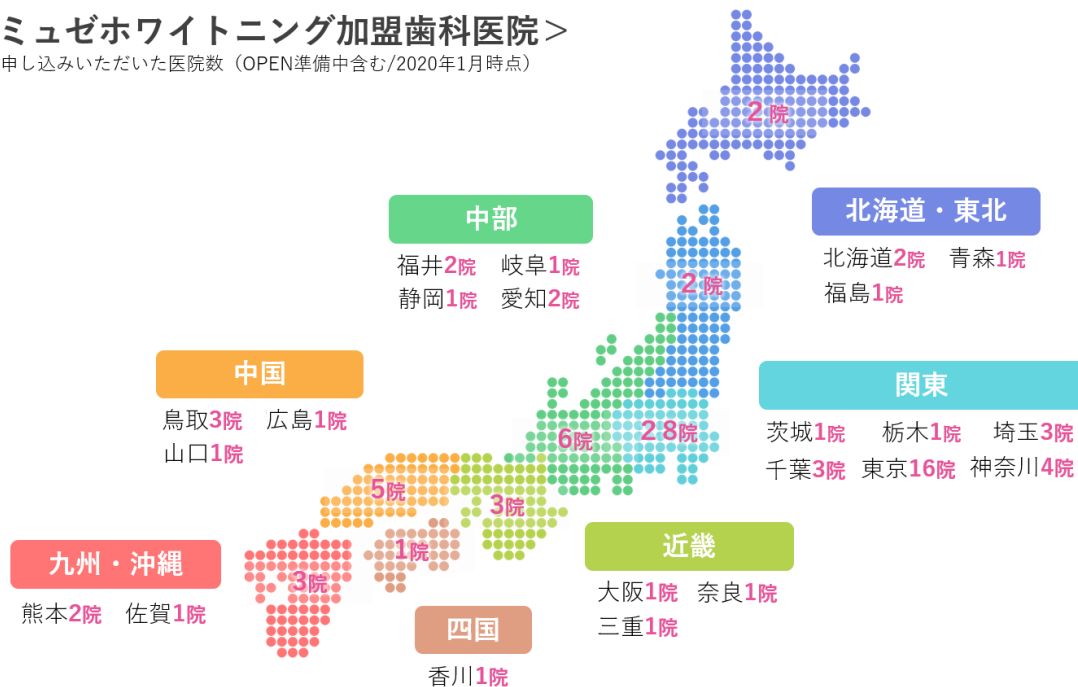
ミュゼホワイトニング加盟歯科医院＞
申し込みいただいた医院数（OPEN準備中含む/2020年1月時点）

2院

中部
福井2院　岐阜1院
静岡1院　愛知2院

北海道・東北
北海道2院　青森1院
福島1院

2院

中国
鳥取3院　広島1院
山口1院

関東
茨城1院　栃木1院　埼玉3院
千葉3院　東京16院　神奈川4院

6院
28院
5院
3院
1院
3院

九州・沖縄
熊本2院　佐賀1院

近畿
大阪1院　奈良1院
三重1院

四国
香川1院